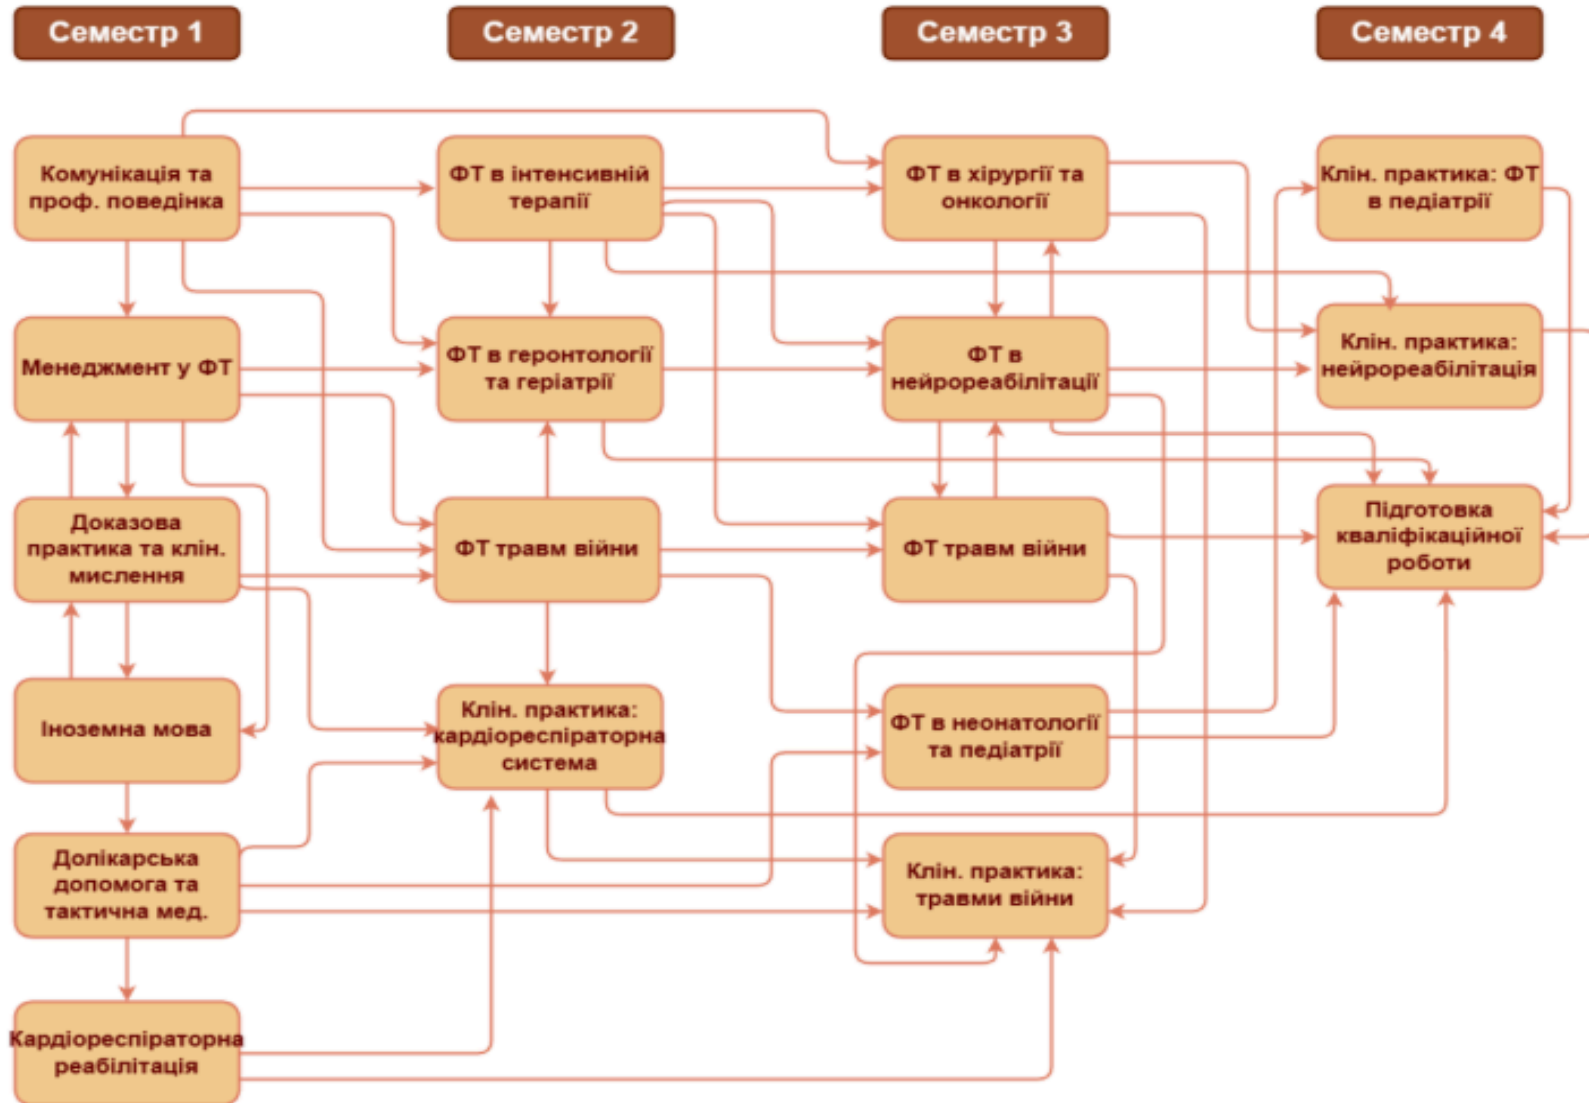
Семестр 1

Семестр 2

Семестр 3

Семестр 4

Комунікація та проф. поведінка

Менеджмент у ФТ

Доказова практика та клін. мислення

Іноземна мова

Долікарська допомога та тактична мед.

Кардіореспіраторна реабілітація

ФТ в інтенсивній терапії

ФТ в геронтології та геріатрії

ФТ травм війни

Клін. практика: кардіореспіраторна система

ФТ в хірургії та онкології

ФТ в нейрореабілітації

ФТ травм війни

ФТ в неонатології та педіатрії

Клін. практика: травми війни

Клін. практика: ФТ в педіатрії

Клін. практика: нейрореабілітація

Підготовка кваліфікаційної роботи